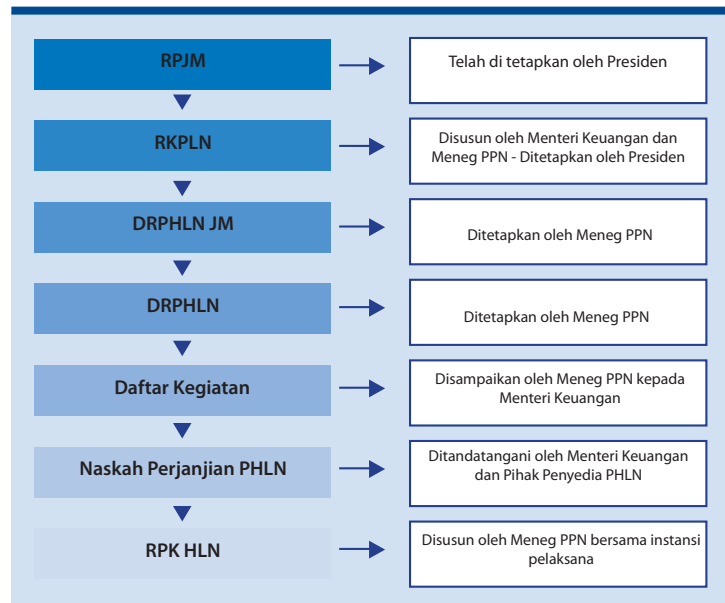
RPJM

Telah di tetapkan oleh Presiden

RKPLN

Disusun oleh Menteri Keuangan dan Meneg PPN - Ditetapkan oleh Presiden

DRPHLN JM

Ditetapkan oleh Meneg PPN

DRPHLN

Ditetapkan oleh Meneg PPN

Daftar Kegiatan

Disampaikan oleh Meneg PPN kepada Menteri Keuangan

Naskah Perjanjian PHLN

Ditandatangani oleh Menteri Keuangan dan Pihak Penyedia PHLN

RPK HLN

Disusun oleh Meneg PPN bersama instansi pelaksana